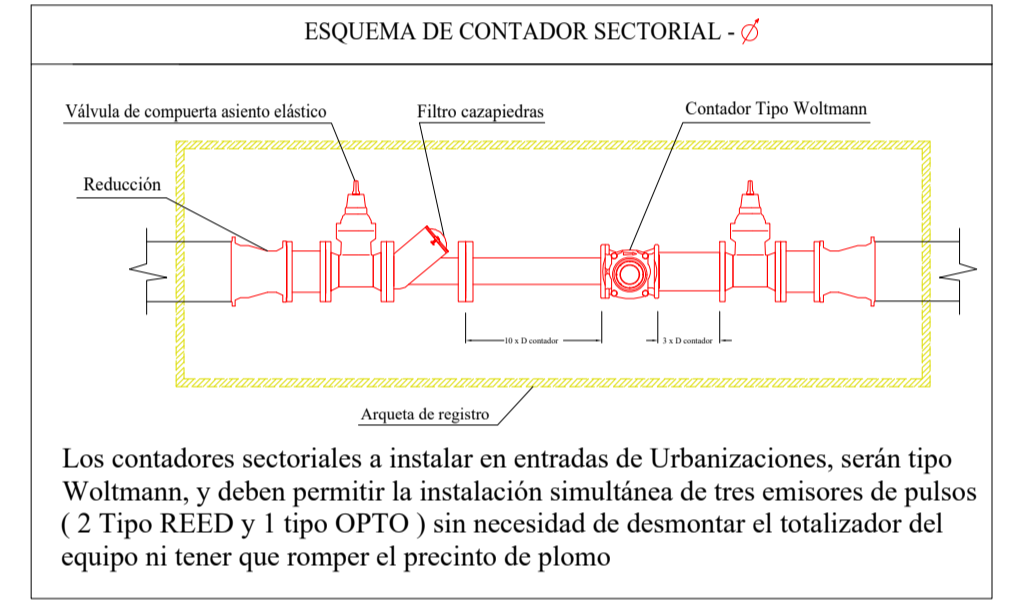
ESQUEMA DE CONTADOR SECTORIAL - $\varnothing$

Válvula de compuerta asiento elástico

Filtro cazapiedras

Contador Tipo Woltmann

Reducción

10 x D contador

3 x D contador

Arqueta de registro

Los contadores sectoriales a instalar en entradas de Urbanizaciones, serán tipo Woltmann, y deben permitir la instalación simultánea de tres emisores de pulsos ( 2 Tipo REED y 1 tipo OPTO ) sin necesidad de desmontar el totalizador del equipo ni tener que romper el precinto de plomo